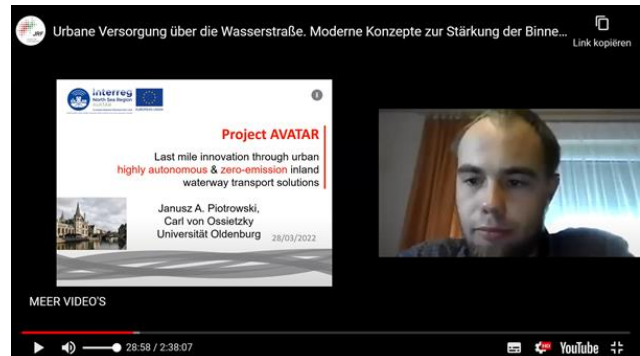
Urbane Versorgung über die Wasserstraße. Moderne Konzepte zur Stärkung der Binne...

Link kopieren

interreg
North Sea Region
AVATAR

EUROPEAN UNION

Project AVATAR

Last mile innovation through urban highly autonomous & zero-emission inland waterway transport solutions

Janusz A. Piotrowski,
Carl von Ossietzky
Universität Oldenburg

28/03/2022

MEER VIDEO'S

28:58 / 2:38:07

YouTube